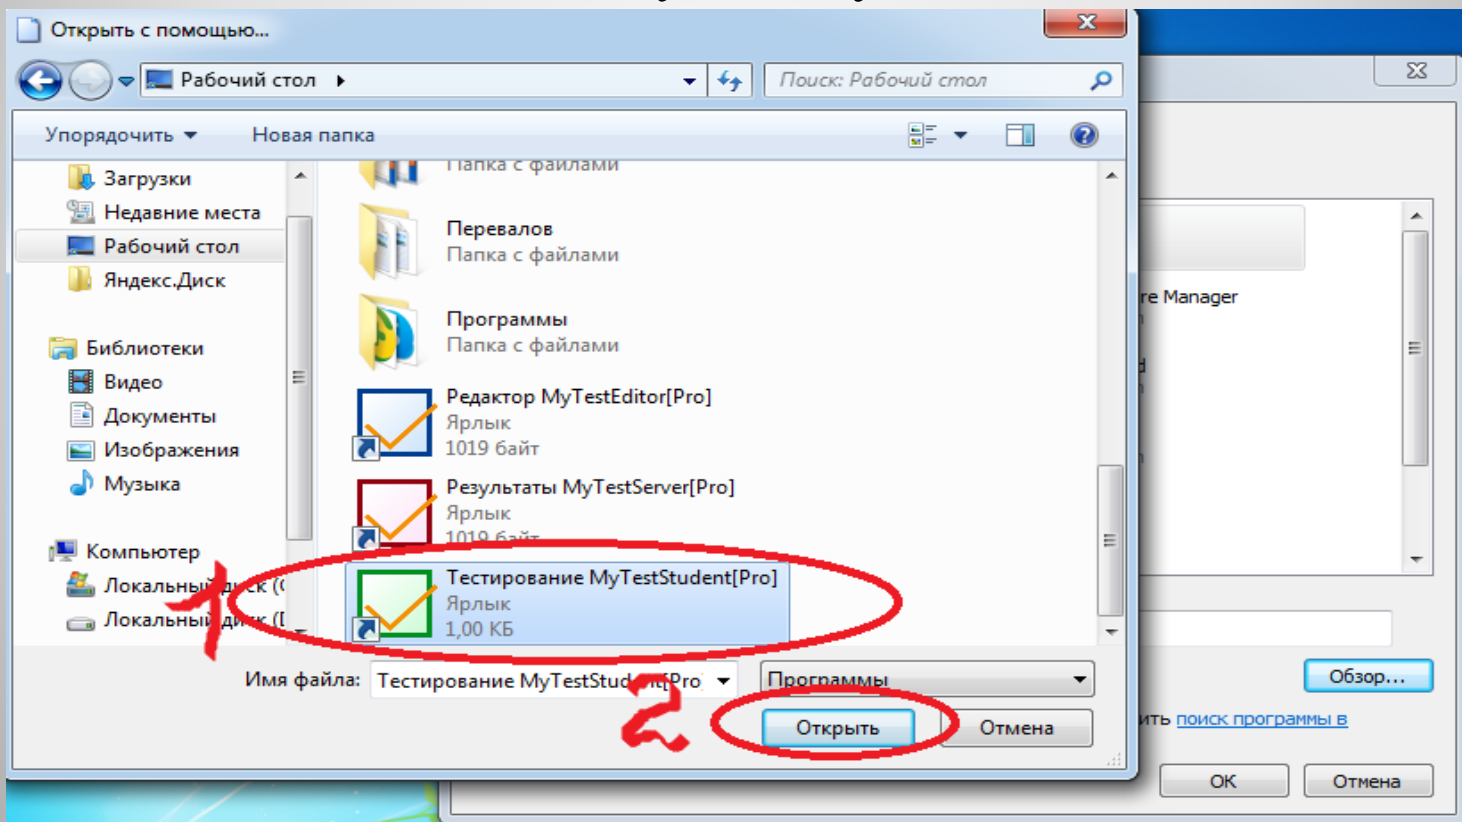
Открыть с помощью...

Рабочий стол

Поиск: Рабочий стол

Упорядочить

Новая папка

Загрузки

Недавние места

Рабочий стол

Яндекс.Диск

Библиотеки

Видео

Документы

Изображения

Музыка

Компьютер

Локальный диск ([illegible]

Локальный диск ([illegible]

Папка с файлами

Перевалов
Папка с файлами

Программы
Папка с файлами

Редактор MyTestEditor[Pro]
Ярлык
1019 байт

Результаты MyTestServer[Pro]
Ярлык
1019 байт

Тестирование MyTestStudent[Pro]
Ярлык
1,00 КБ

1

Имя файла: Тестирование MyTestStud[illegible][Pro]

Программы

2

Открыть

Отмена

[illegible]re Manager

Обзор...

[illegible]ить поиск программы в

OK

Отмена